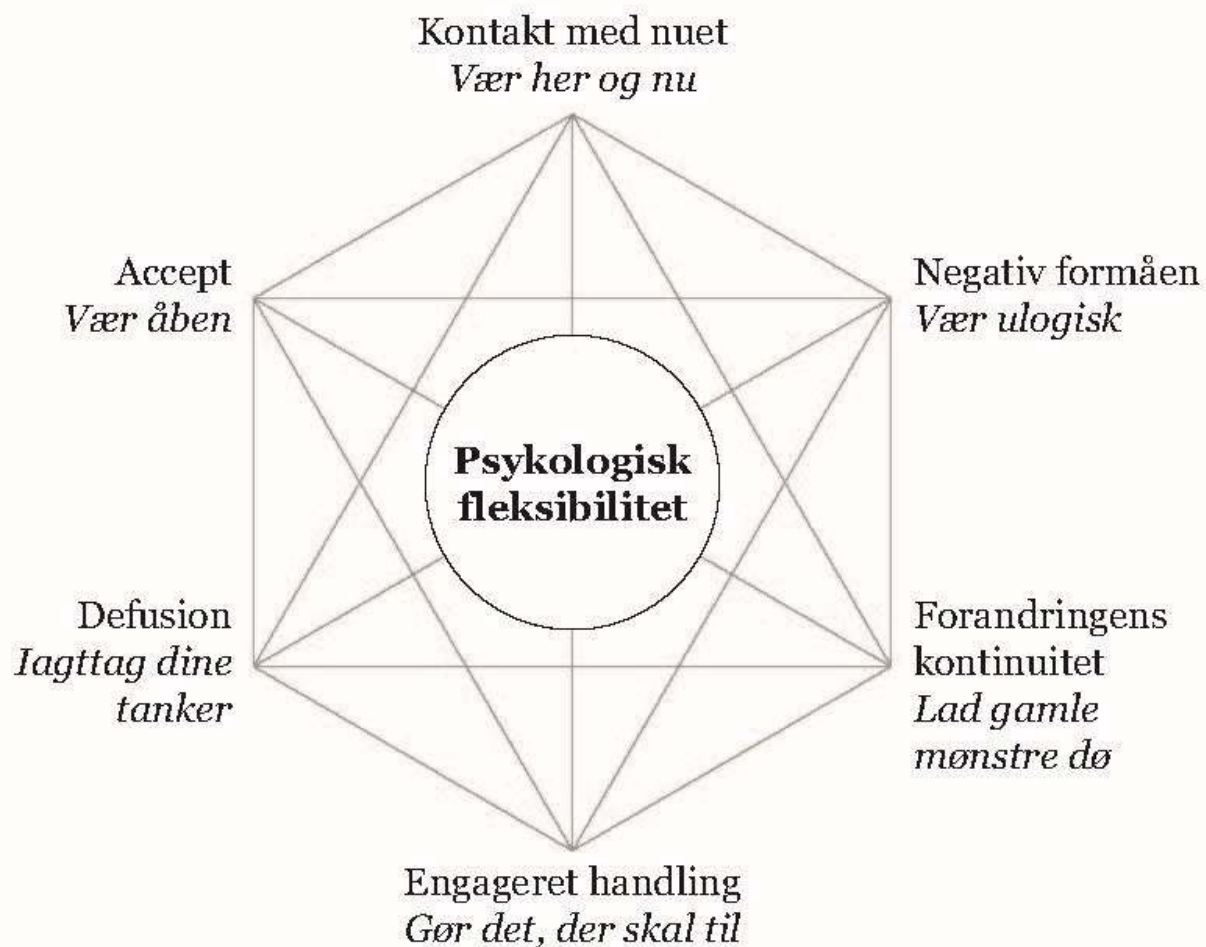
Kontakt med nuet
*Vær her og nu*

Accept
*Vær åben*

Negativ formåen
*Vær ulogisk*

**Psykologisk fleksibilitet**

Defusion
*Iagttag dine tanker*

Forandringens kontinuitet
*Lad gamle mønstre dø*

Engageret handling
*Gør det, der skal til*